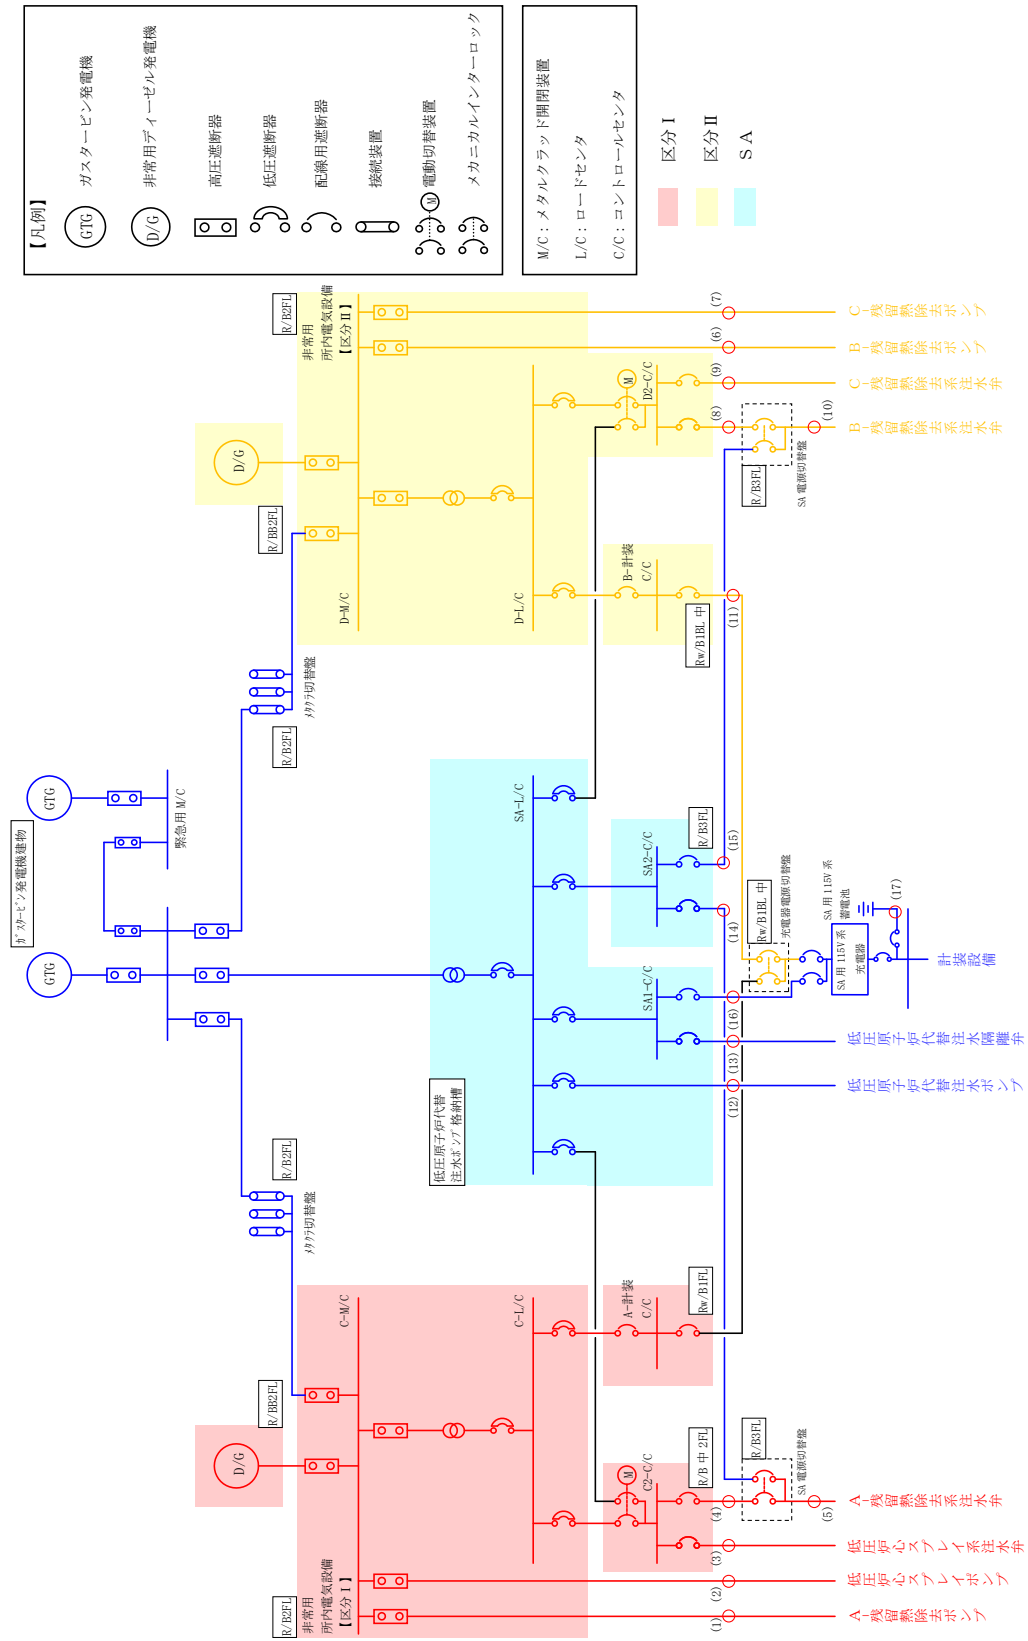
【凡例】
GTG ガスタービン発電機
D/G 非常用ディーゼル発電機
高圧遮断器
低圧遮断器
配線用遮断器
接続装置
M 電動切替装置
メカニカルインターロック

M/C：メタルクラッド開閉装置
L/C：ロードセンタ
C/C：コントロールセンタ

区分 I
区分 II
SA

ｶﾞｽﾀｰﾋﾞﾝ発電機建物
GTG
GTG
緊急用 M/C
R/B2FL
ﾒﾀｸﾗ切替盤
R/B2FL
ﾒﾀｸﾗ切替盤

R/B2FL
非常用所内電気設備
【区分 II】
D/G
R/BB2FL
D-M/C
D-L/C
M
D2-C/C
B-計装 C/C
Rw/B1BL 中
R/B3FL
SA 電源切替盤
(7) C-残留熱除去ポンプ
(6) B-残留熱除去ポンプ
(9) C-残留熱除去系注水弁
(8)
(10) B-残留熱除去系注水弁
(11)

SA-L/C
低圧原子炉代替注水ポンプ格納槽
SA2-C/C
R/B3FL
(15)
SA1-C/C
Rw/B1BL 中
充電器電源切替盤
(14)
SA 用 115V 系充電器
SA 用 115V 系蓄電池
(17)
計装設備
(16) 低圧原子炉代替注水隔離弁
(13)
(12) 低圧原子炉代替注水ポンプ

C-M/C
C-L/C
A-計装 C/C
Rw/B1FL
R/BB2FL
D/G
M
C2-C/C
R/B 中 2FL
R/B3FL
SA 電源切替盤
(4)
(5) A-残留熱除去系注水弁
(3) 低圧炉心スプレイ系注水弁
(2) 低圧炉心スプレイポンプ
(1) A-残留熱除去ポンプ
R/B2FL
非常用所内電気設備
【区分 I】